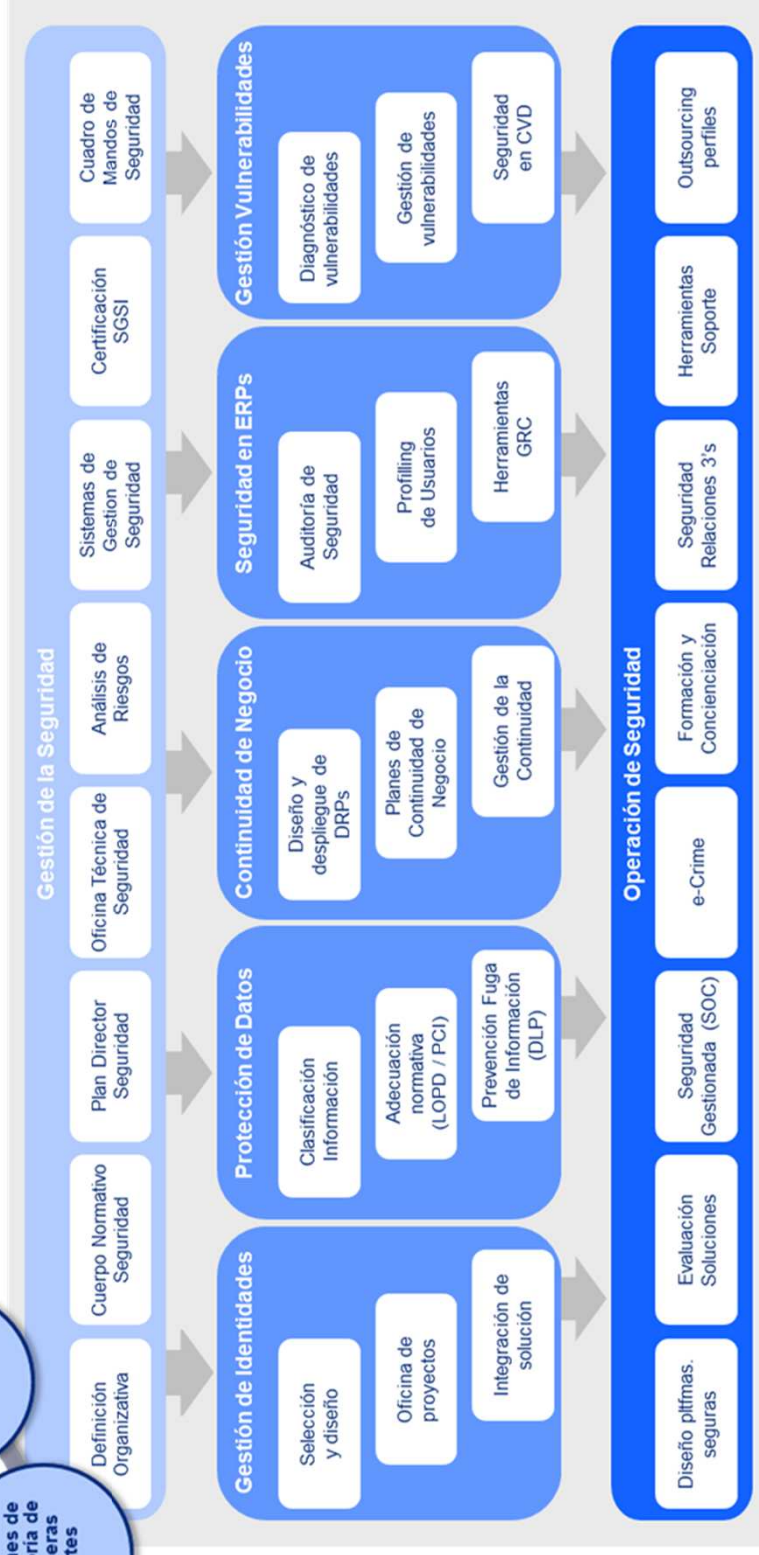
Gestión de la Seguridad

Definición Organizativa

Cuerpo Normativo Seguridad

Plan Director Seguridad

Oficina Técnica de Seguridad

Análisis de Riesgos

Sistemas de Gestion de Seguridad

Certificación SGSI

Cuadro de Mandos de Seguridad

Gestión de Identidades

Selección y diseño

Oficina de proyectos

Integración de solución

Protección de Datos

Clasificación Información

Adecuación normativa (LOPD / PCI)

Prevención Fuga de Información (DLP)

Continuidad de Negocio

Diseño y despliegue de DRPs

Planes de Continuidad de Negocio

Gestión de la Continuidad

Seguridad en ERPs

Auditoría de Seguridad

Profiling de Usuarios

Herramientas GRC

Gestión Vulnerabilidades

Diagnóstico de vulnerabilidades

Gestión de vulnerabilidades

Seguridad en CVD

Operación de Seguridad

Diseño pltfmas. seguras

Evaluación Soluciones

Seguridad Gestionada (SOC)

e-Crime

Formación y Concienciación

Seguridad Relaciones 3's

Herramientas Soporte

Outsourcing perfiles

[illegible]es de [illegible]ría de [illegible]eras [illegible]tes